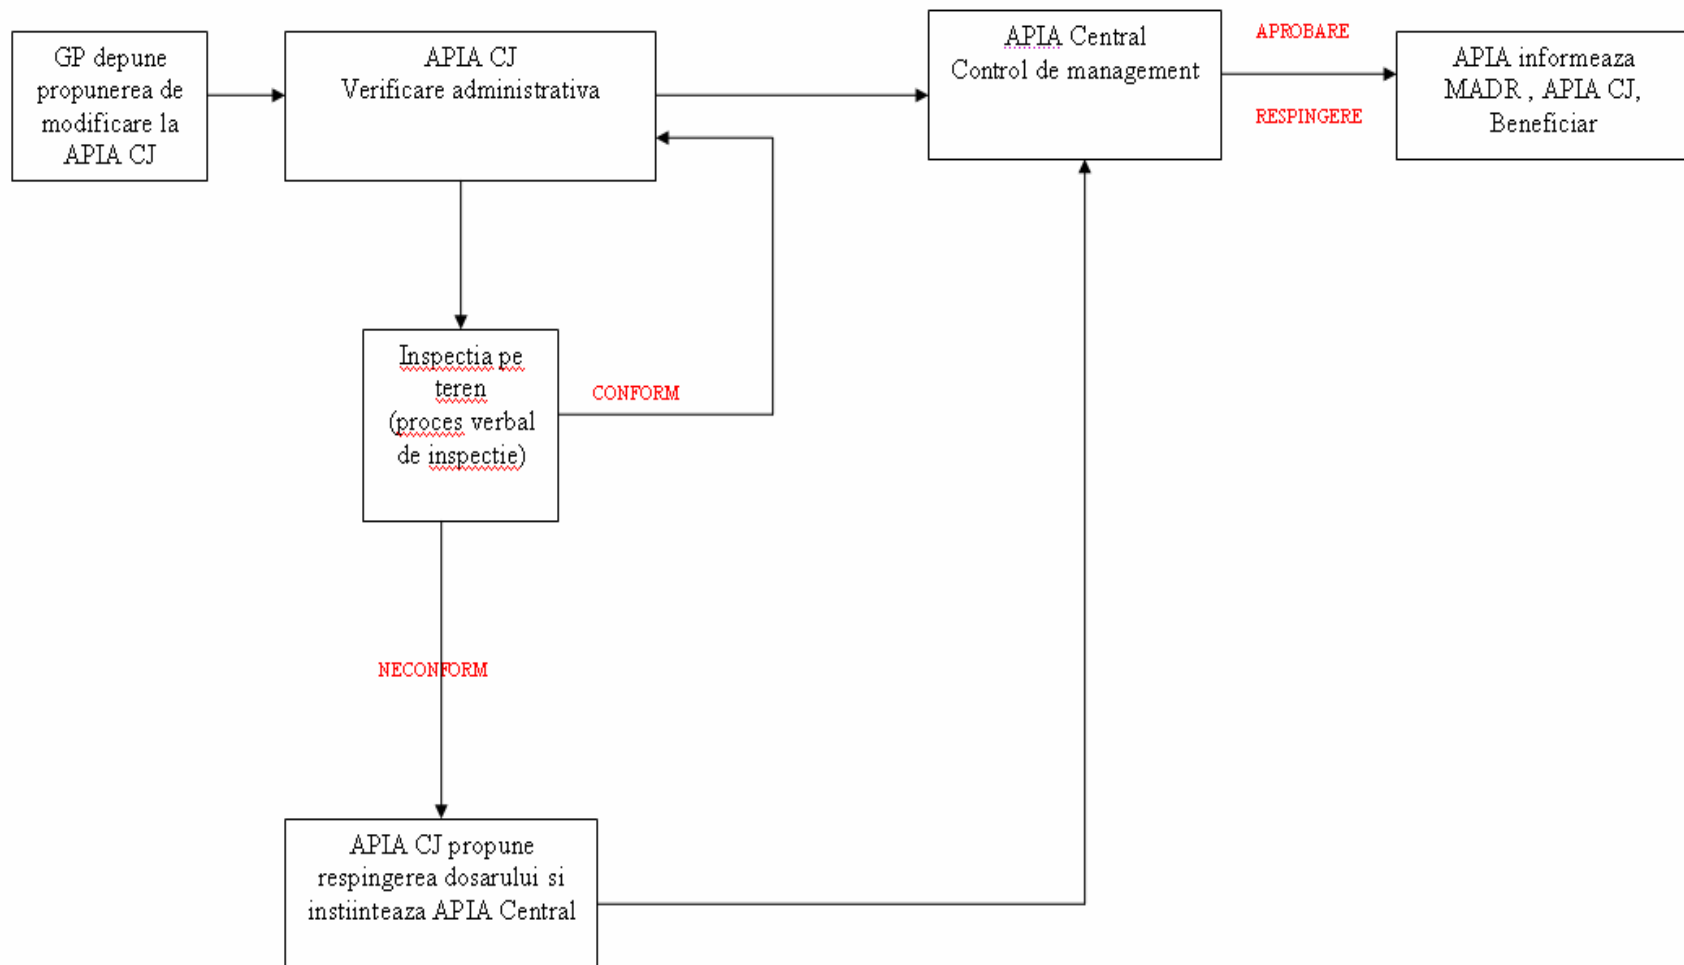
GP depune propunerea de modificare la APIA CJ

APIA CJ
Verificare administrativa

APIA Central
Control de management

APROBARE

RESPINGERE

APIA informeaza MADR , APIA CJ, Beneficiar

Inspectia pe teren
(proces verbal de inspectie)

CONFORM

NECONFORM

APIA CJ propune respingerea dosarului si instiinteaza APIA Central